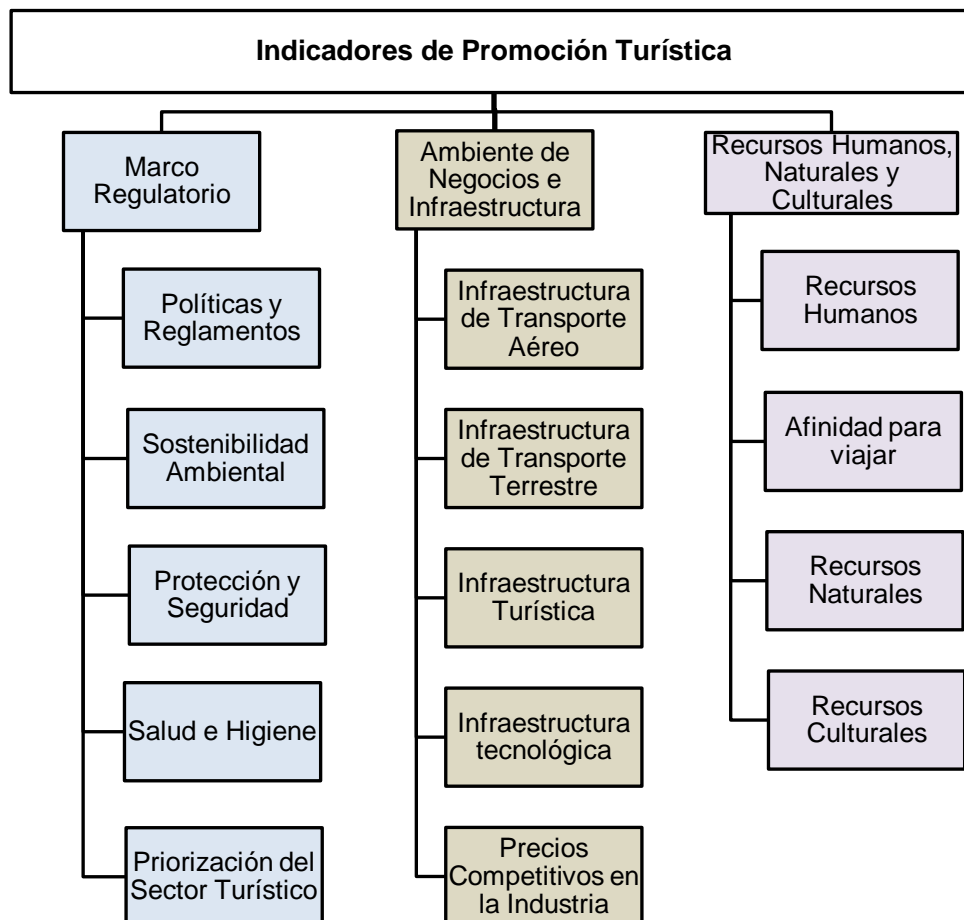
Indicadores de Promoción Turística

Marco Regulatorio

Políticas y Reglamentos

Sostenibilidad Ambiental

Protección y Seguridad

Salud e Higiene

Priorización del Sector Turístico

Ambiente de Negocios e Infraestructura

Infraestructura de Transporte Aéreo

Infraestructura de Transporte Terrestre

Infraestructura Turística

Infraestructura tecnológica

Precios Competitivos en la Industria

Recursos Humanos, Naturales y Culturales

Recursos Humanos

Afinidad para viajar

Recursos Naturales

Recursos Culturales